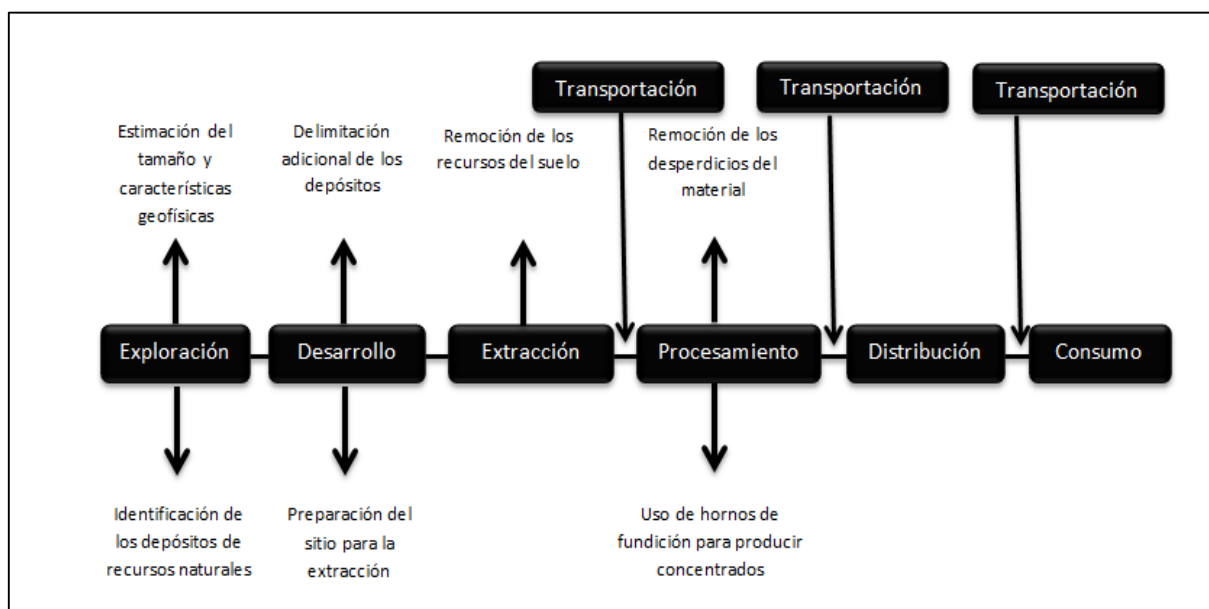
Transportación

Transportación

Transportación

Estimación del tamaño y características geofísicas

Delimitación adicional de los depósitos

Remoción de los recursos del suelo

Remoción de los desperdicios del material

Exploración

Desarrollo

Extracción

Procesamiento

Distribución

Consumo

Identificación de los depósitos de recursos naturales

Preparación del sitio para la extracción

Uso de hornos de fundición para producir concentrados